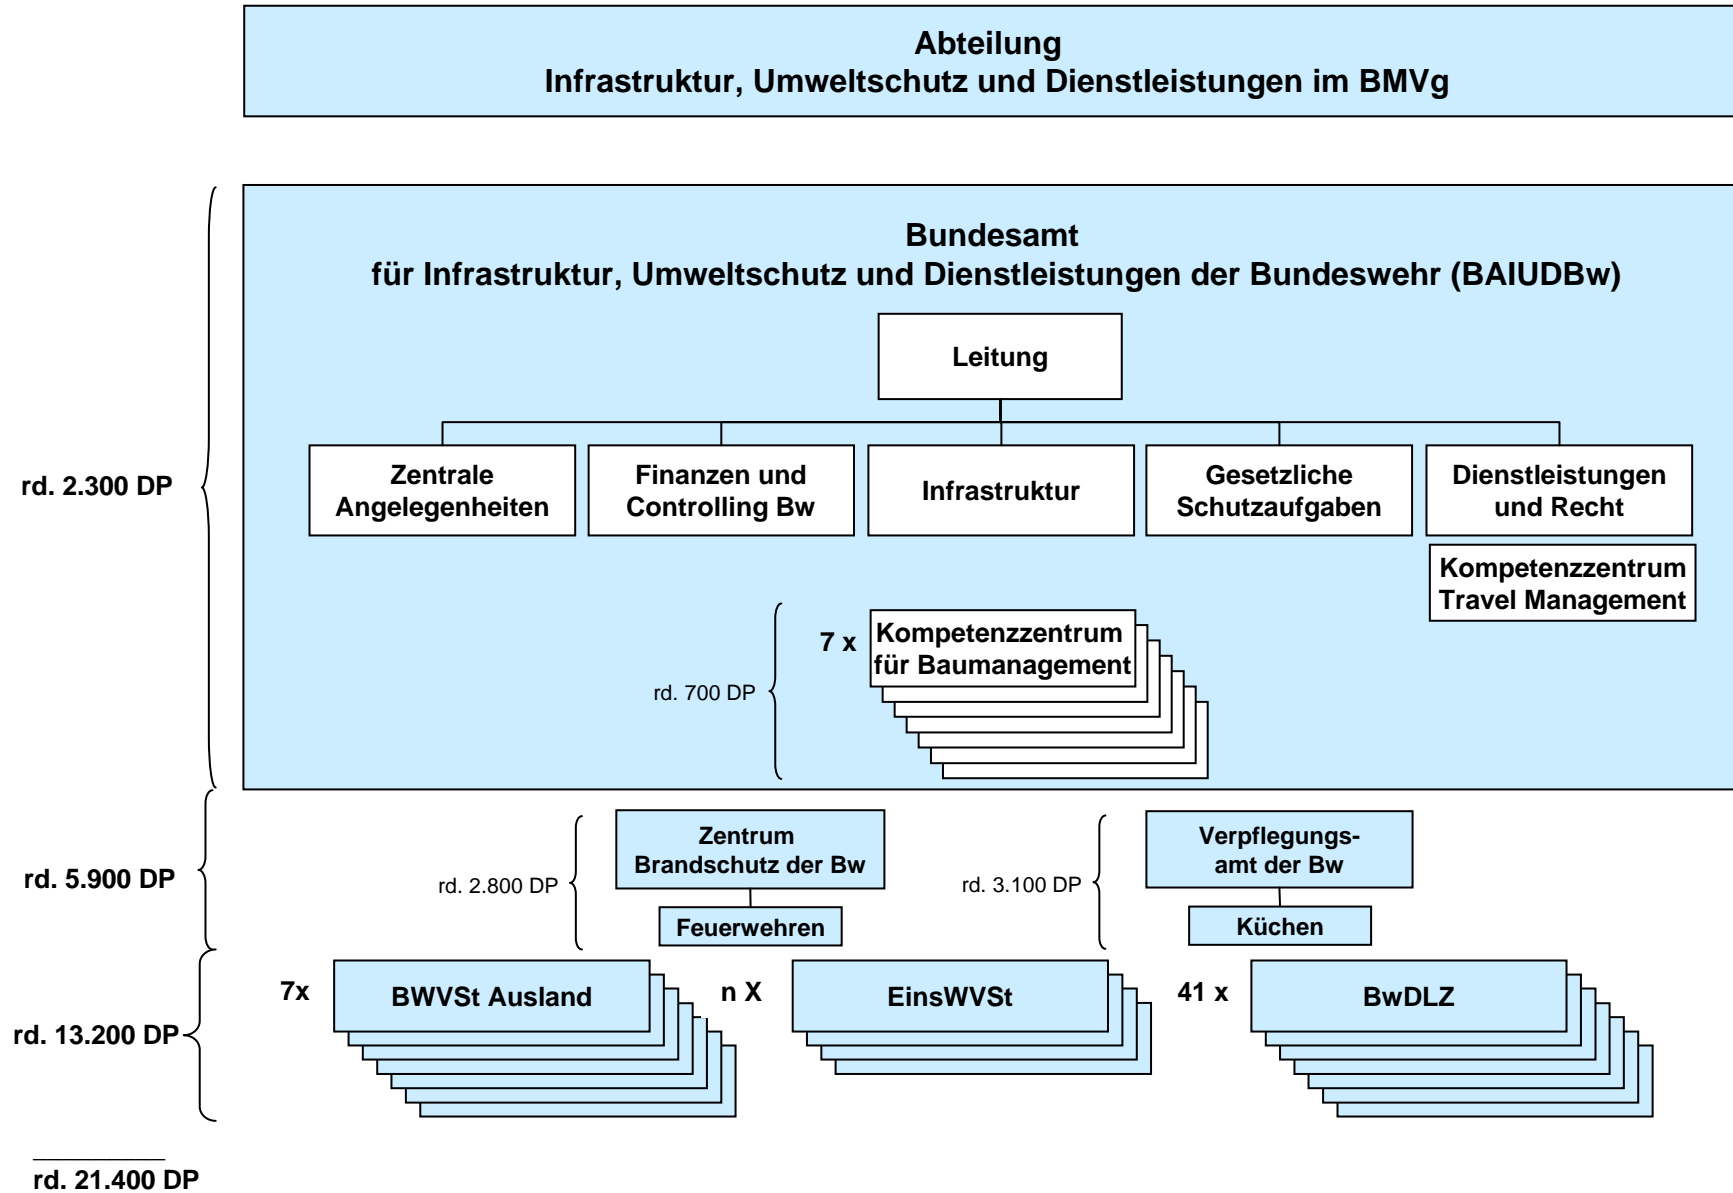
Abteilung
Infrastruktur, Umweltschutz und Dienstleistungen im BMVg

rd. 2.300 DP

Bundesamt
für Infrastruktur, Umweltschutz und Dienstleistungen der Bundeswehr (BAIUDBw)

Leitung

Zentrale Angelegenheiten

Finanzen und Controlling Bw

Infrastruktur

Gesetzliche Schutzaufgaben

Dienstleistungen und Recht

Kompetenzzentrum Travel Management

rd. 700 DP

7 x

Kompetenzzentrum für Baumanagement

rd. 5.900 DP

rd. 2.800 DP

Zentrum Brandschutz der Bw

Feuerwehren

rd. 3.100 DP

Verpflegungsamt der Bw

Küchen

rd. 13.200 DP

7x

BWVSt Ausland

n X

EinsWVSt

41 x

BwDLZ

rd. 21.400 DP